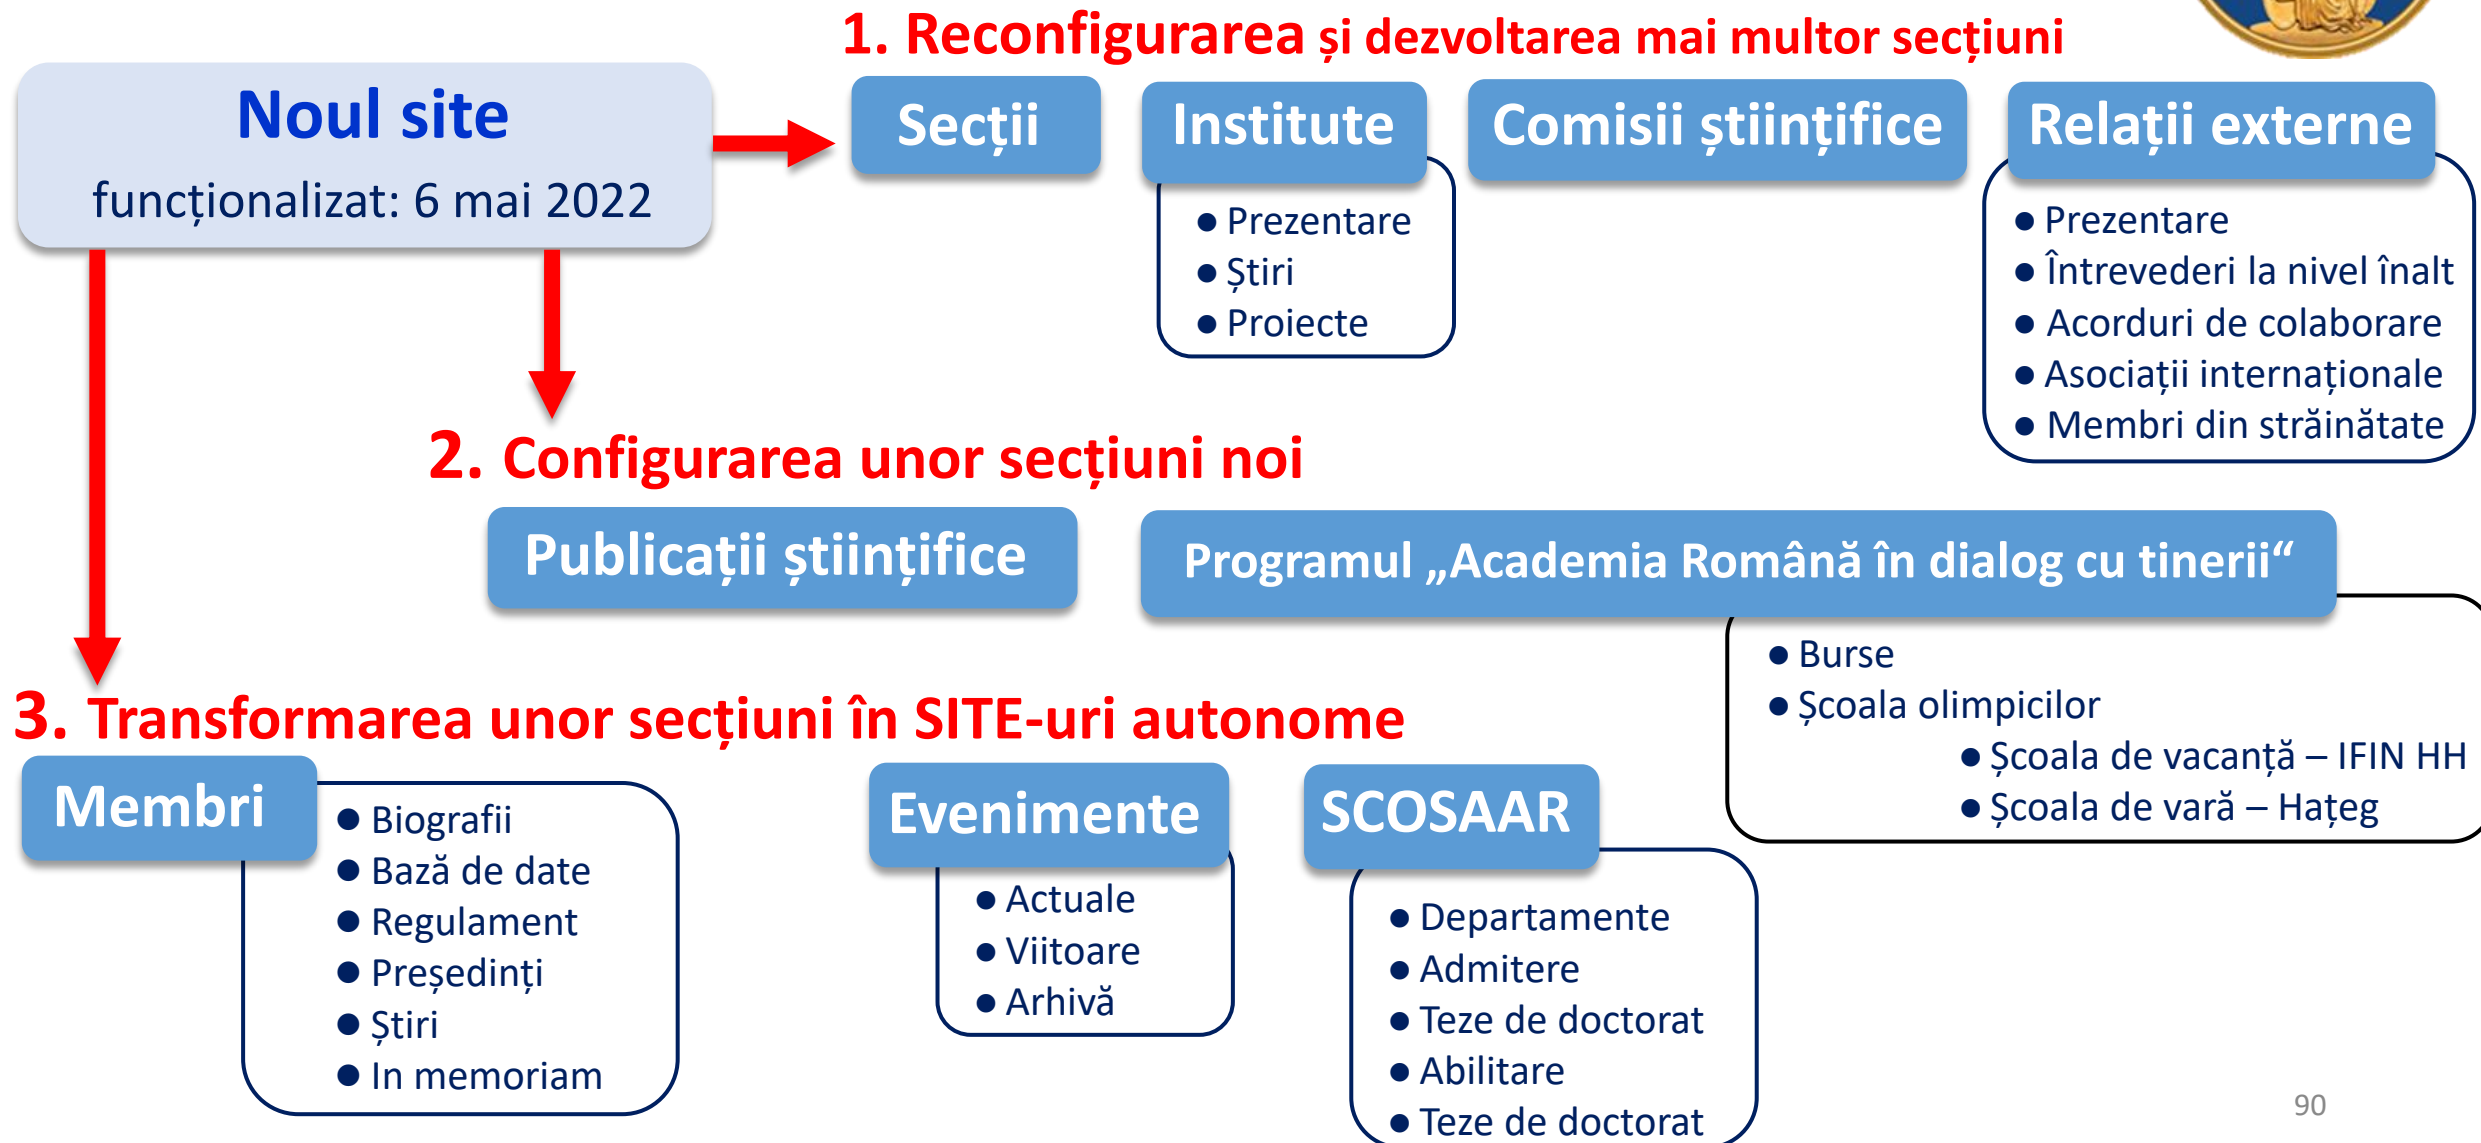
Noul site
funcționalizat: 6 mai 2022

1. Reconfigurarea și dezvoltarea mai multor secțiuni

Secții

Institute
● Prezentare
● Știri
● Proiecte

Comisii științifice

Relații externe
● Prezentare
● Întrevederi la nivel înalt
● Acorduri de colaborare
● Asociații internaționale
● Membri din străinătate

2. Configurarea unor secțiuni noi

Publicații științifice

Programul „Academia Română în dialog cu tinerii“
● Burse
● Școala olimpicilor
● Școala de vacanță – IFIN HH
● Școala de vară – Hațeg

3. Transformarea unor secțiuni în SITE-uri autonome

Membri
● Biografii
● Bază de date
● Regulament
● Președinți
● Știri
● In memoriam

Evenimente
● Actuale
● Viitoare
● Arhivă

SCOSAAR
● Departamente
● Admitere
● Teze de doctorat
● Abilitare
● Teze de doctorat

90